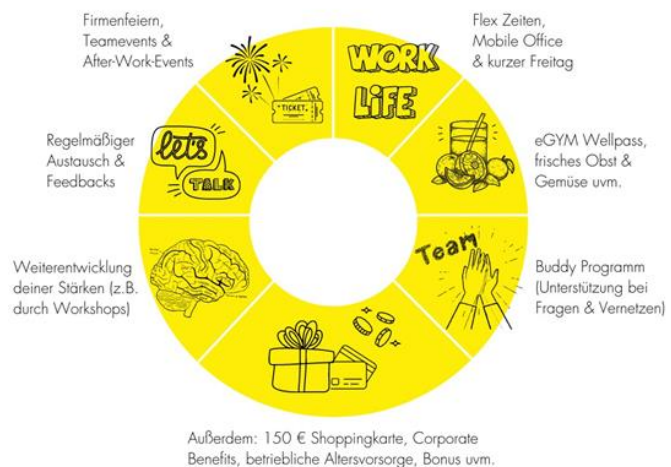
Firmenfeiern, Teamevents & After-Work-Events

TICKET

WORK LiFE

Flex Zeiten, Mobile Office & kurzer Freitag

Regelmäßiger Austausch & Feedbacks

let's TALK

eGYM Wellpass, frisches Obst & Gemüse uvm.

Weiterentwicklung deiner Stärken (z.B. durch Workshops)

Team

Buddy Programm (Unterstützung bei Fragen & Vernetzen)

Außerdem: 150 € Shoppingkarte, Corporate Benefits, betriebliche Altersvorsorge, Bonus uvm.